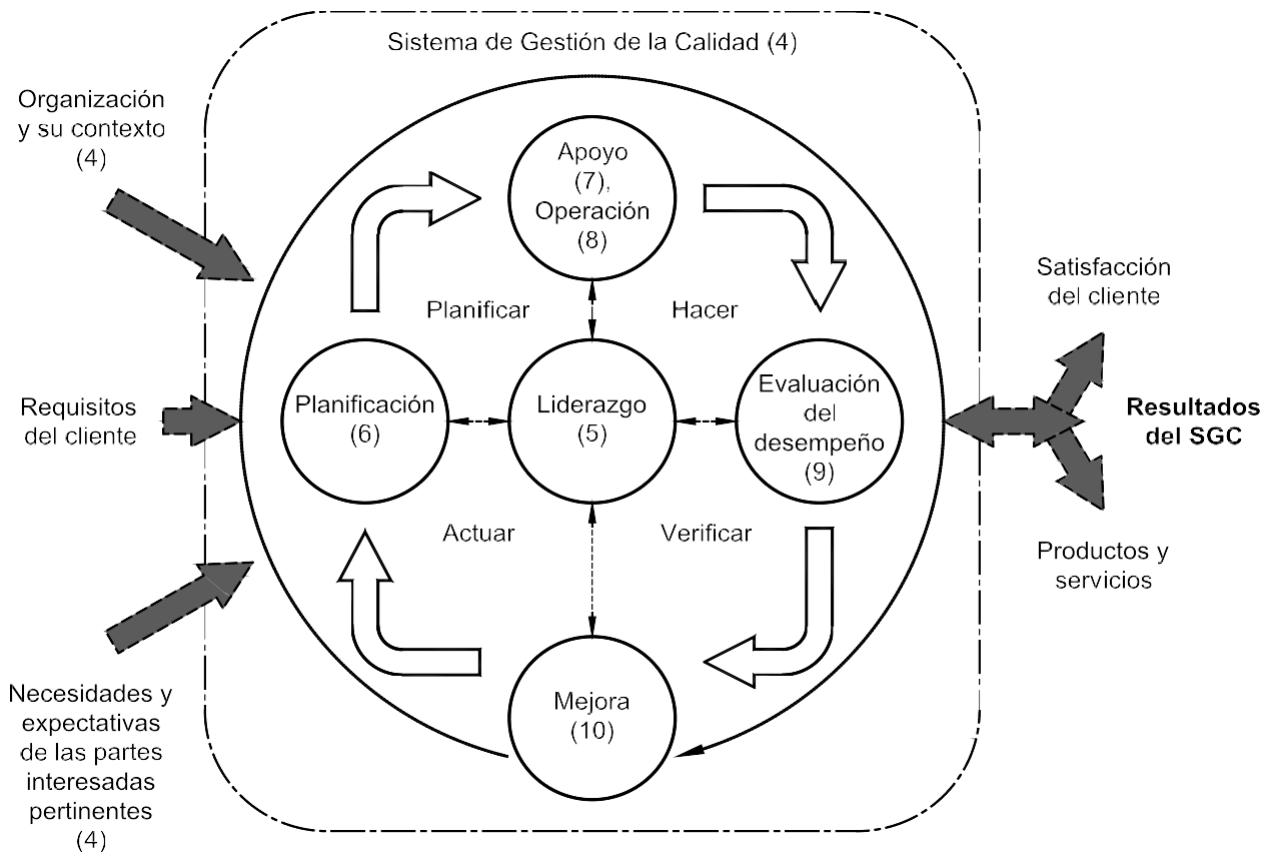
Sistema de Gestión de la Calidad (4)

Organización y su contexto (4)

Requisitos del cliente

Necesidades y expectativas de las partes interesadas pertinentes (4)

Apoyo (7), Operación (8)

Planificar

Hacer

Planificación (6)

Liderazgo (5)

Evaluación del desempeño (9)

Actuar

Verificar

Mejora (10)

Satisfacción del cliente

Resultados del SGC

Productos y servicios